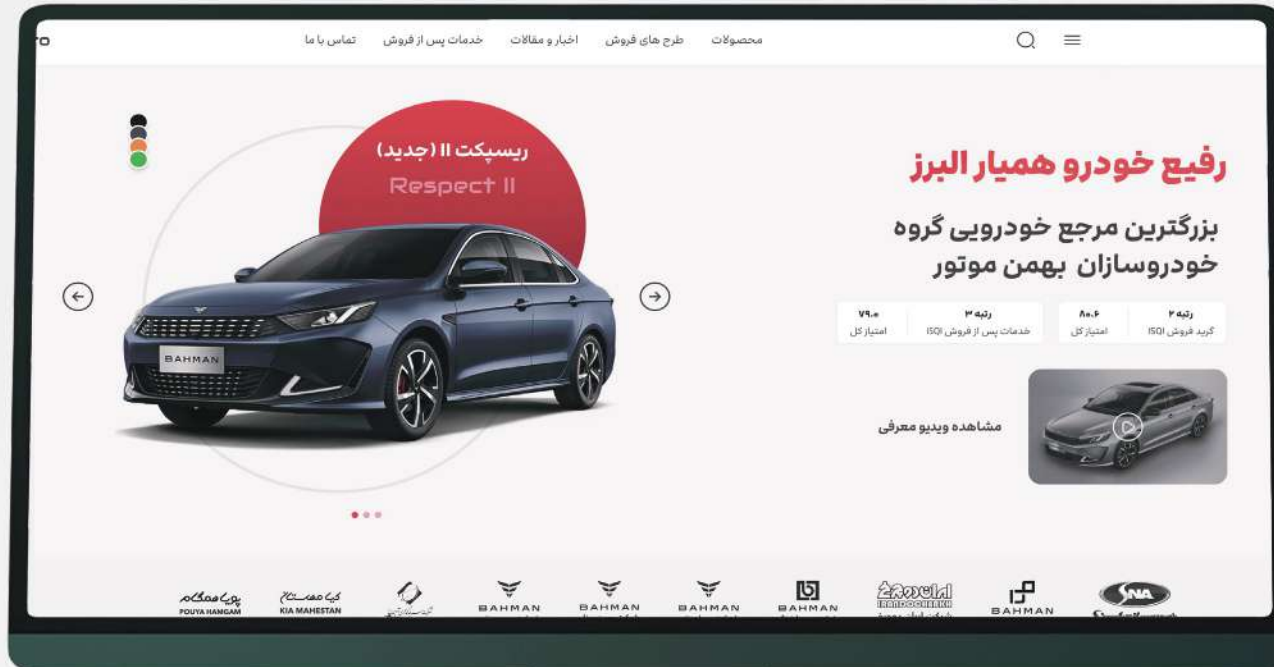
ro

محصولات طرح های فروش اخبار و مقالات خدمات پس از فروش تماس با ما

ریسپکت II (جدید)
Respect II

BAHMAN

رفیع خودرو همیار البرز

بزرگترین مرجع خودرویی گروه خودروسازان بهمن موتور

رتبه ۲
گرید فروش ISQI

۸۰.۶
امتیاز کل

رتبه ۳
خدمات پس از فروش ISQI

۷۹.۰
امتیاز کل

مشاهده ویدیو معرفی

پویا همگام
POUYA HAMGAM

کیا مهستان
KIA MAHESTAN

BAHMAN

BAHMAN

BAHMAN

BAHMAN

ایراندوچرخ
IRANDOCHARKH

BAHMAN

SNA